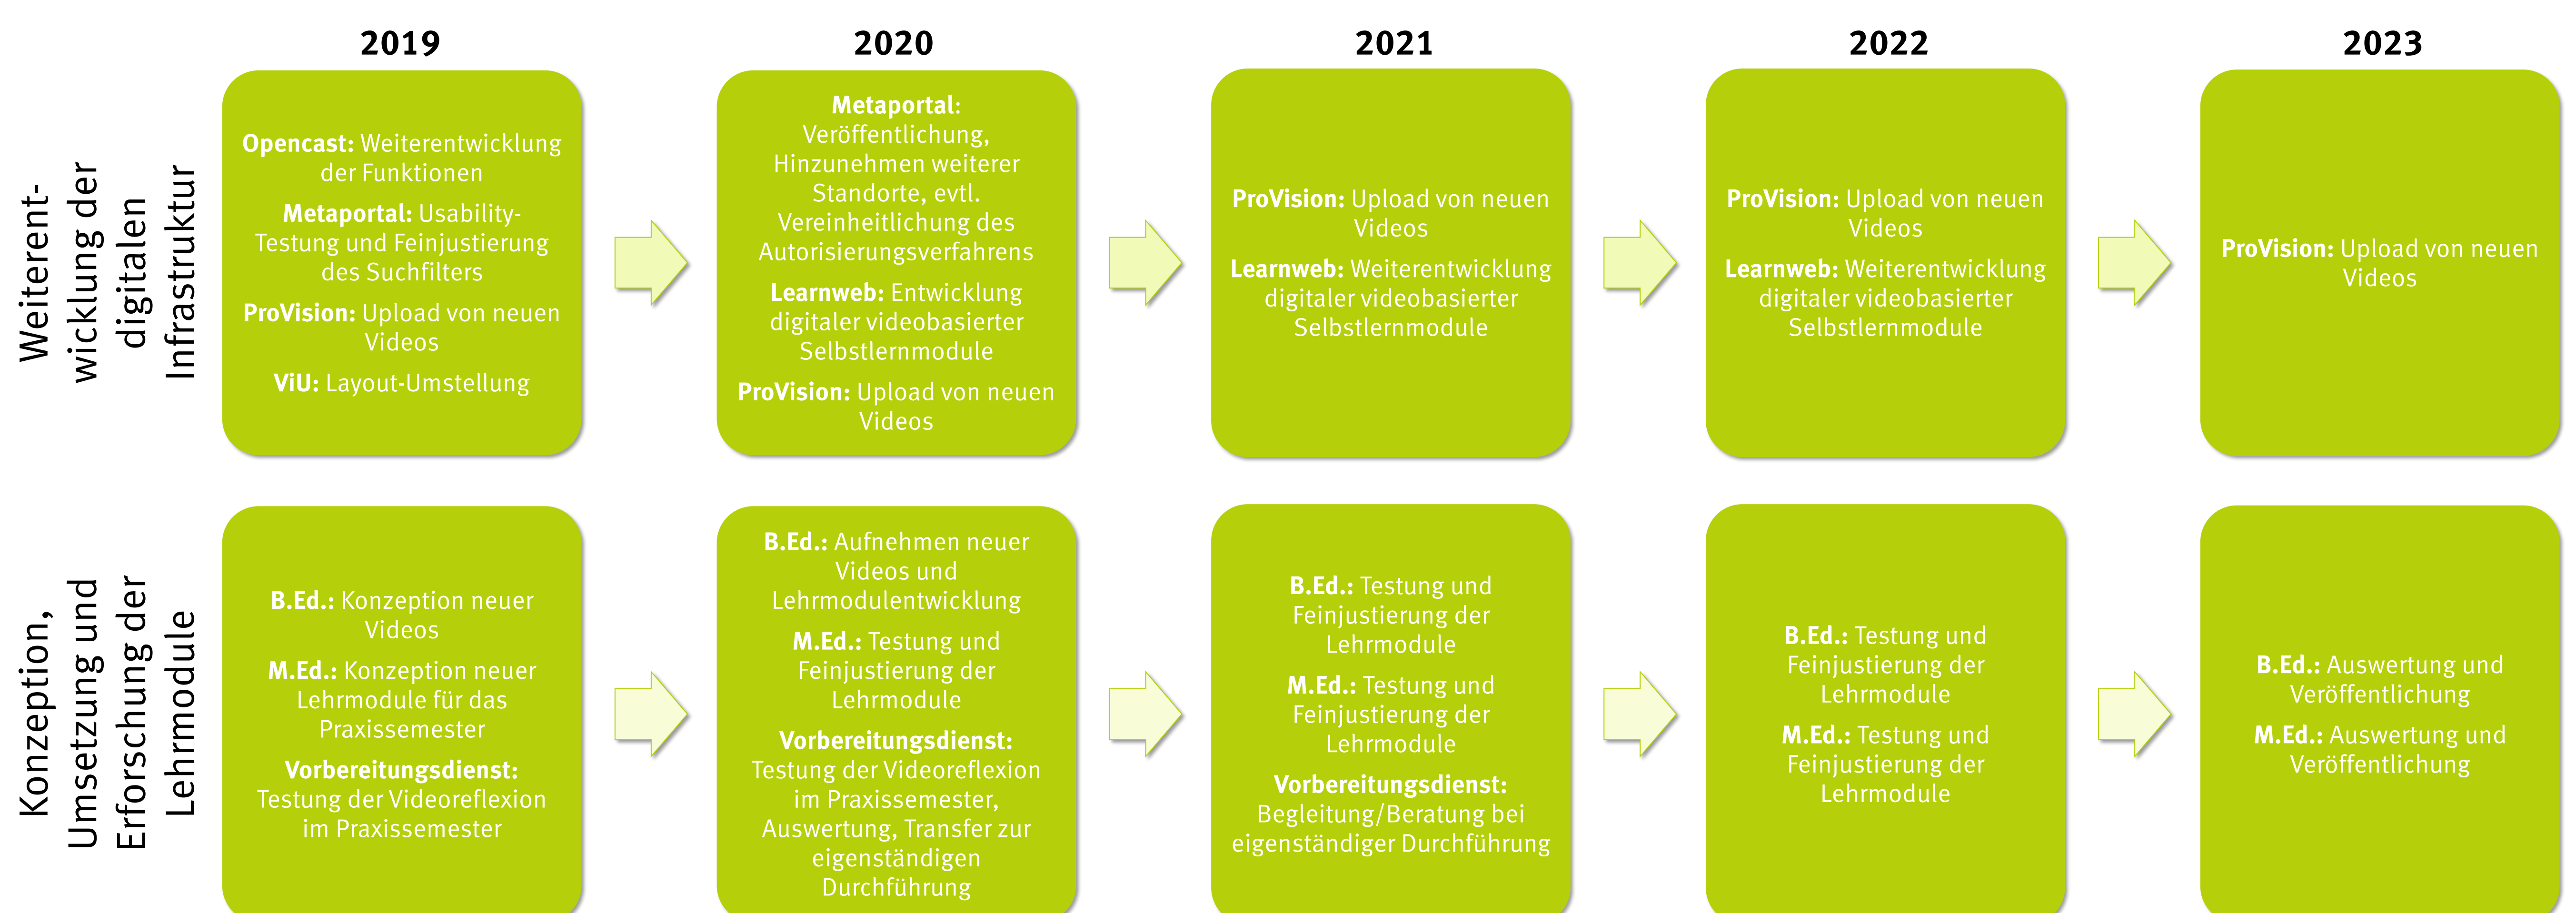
2019

2020

2021

2022

2023

Weiterentwicklung der digitalen Infrastruktur

Opencast: Weiterentwicklung der Funktionen

Metaportal: Usability-Testung und Feinjustierung des Suchfilters

ProVision: Upload von neuen Videos

ViU: Layout-Umstellung

Metaportal: Veröffentlichung, Hinzunehmen weiterer Standorte, evtl. Vereinheitlichung des Autorisierungsverfahrens

Learnweb: Entwicklung digitaler videobasierter Selbstlernmodule

ProVision: Upload von neuen Videos

ProVision: Upload von neuen Videos

Learnweb: Weiterentwicklung digitaler videobasierter Selbstlernmodule

ProVision: Upload von neuen Videos

Learnweb: Weiterentwicklung digitaler videobasierter Selbstlernmodule

ProVision: Upload von neuen Videos

Konzeption, Umsetzung und Erforschung der Lehrmodule

B.Ed.: Konzeption neuer Videos

M.Ed.: Konzeption neuer Lehrmodule für das Praxissemester

Vorbereitungsdienst: Testung der Videoreflexion im Praxissemester

B.Ed.: Aufnehmen neuer Videos und Lehrmodulentwicklung

M.Ed.: Testung und Feinjustierung der Lehrmodule

Vorbereitungsdienst: Testung der Videoreflexion im Praxissemester, Auswertung, Transfer zur eigenständigen Durchführung

B.Ed.: Testung und Feinjustierung der Lehrmodule

M.Ed.: Testung und Feinjustierung der Lehrmodule

Vorbereitungsdienst: Begleitung/Beratung bei eigenständiger Durchführung

B.Ed.: Testung und Feinjustierung der Lehrmodule

M.Ed.: Testung und Feinjustierung der Lehrmodule

B.Ed.: Auswertung und Veröffentlichung

M.Ed.: Auswertung und Veröffentlichung